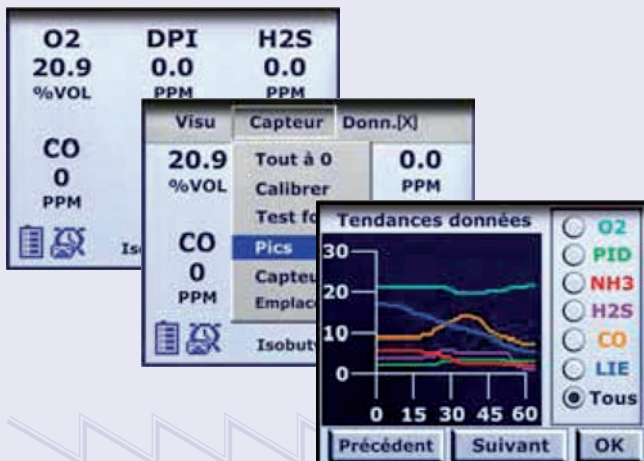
O2
20.9
%VOL

DPI
0.0
PPM

H2S
0.0
PPM

CO
0
PPM

Is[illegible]

Visu
Capteur
Donn.[X]

20.9
%VOL

Tout à 0
Calibrer
Test fo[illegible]
Pics
Capteu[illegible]
Emplac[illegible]

0.0
PPM

CO
0
PPM

Isobut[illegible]

Tendances données

30
20
10
0

0 15 30 45 60

O2
PID
NH3
H2S
CO
LIE
Tous

Précédent
Suivant
OK